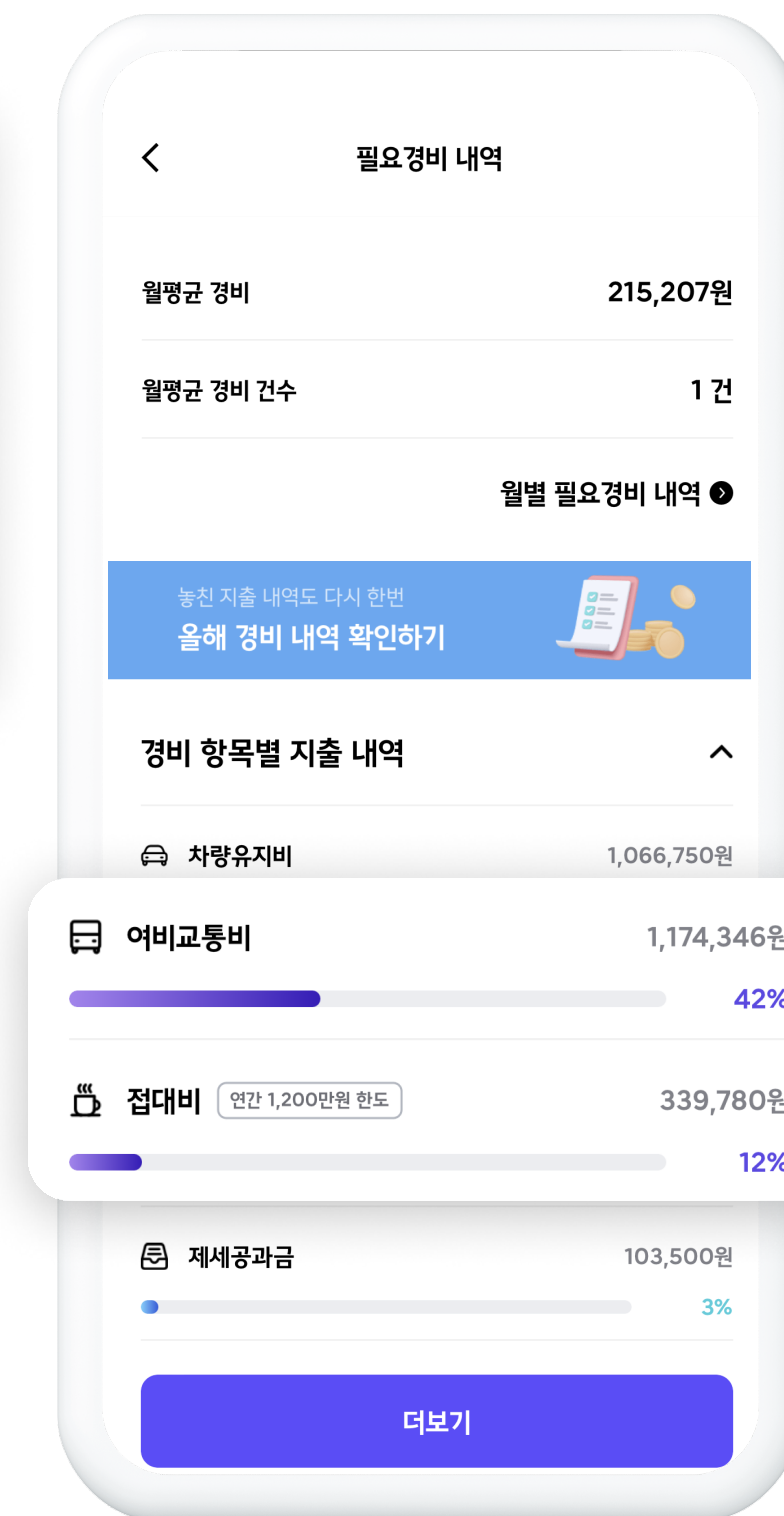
필요경비 내역

월평균 경비 215,207원

월평균 경비 건수 1 건

월별 필요경비 내역

놓친 지출 내역도 다시 한번
올해 경비 내역 확인하기

경비 항목별 지출 내역

차량유지비 1,066,750원

여비교통비 1,174,346원
42%

접대비 연간 1,200만원 한도 339,780원
12%

제세공과금 103,500원
3%

더보기